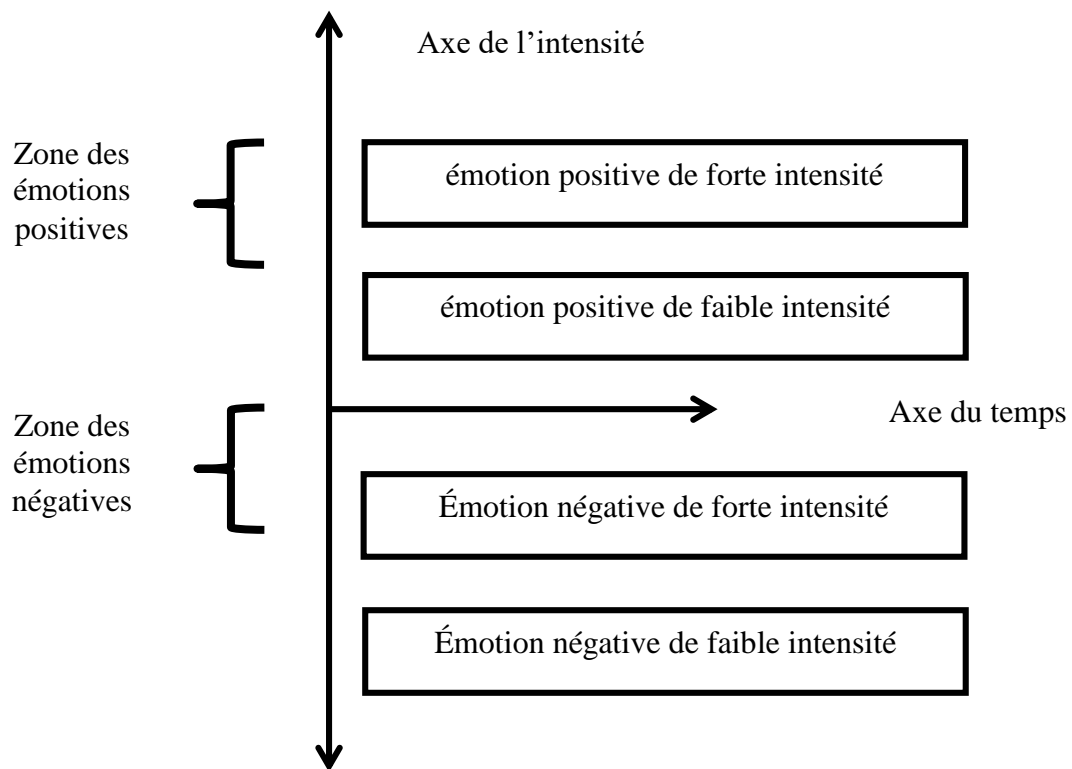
Axe de l’intensité

Zone des émotions positives

émotion positive de forte intensité

émotion positive de faible intensité

Zone des émotions négatives

Axe du temps

Émotion négative de forte intensité

Émotion négative de faible intensité